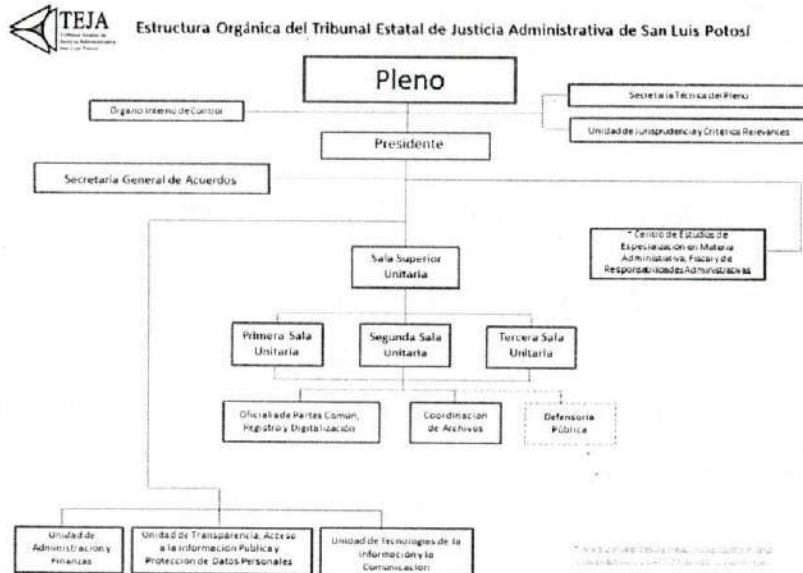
TEJA
Tribunal Estatal de Justicia Administrativa San Luis Potosí

Estructura Orgánica del Tribunal Estatal de Justicia Administrativa de San Luis Potosí

Pleno

Organo Interno de Control

Secretaria Técnica del Pleno

Unidad de Jurisprudencia y Criterios Relevantes

Presidente

Secretaría General de Acuerdos

* Centro de Estudios de Especialización en Materia Administrativa, Fiscal y de Responsabilidades Administrativas

Sala Superior Unitaria

Primera Sala Unitaria

Segunda Sala Unitaria

Tercera Sala Unitaria

Oficialía de Partes Común, Registro y Digitalización

Coordinación de Archivos

Defensoría Pública

Unidad de Administración y Finanzas

Unidad de Transparencia, Acceso a la Información Pública y Protección de Datos Personales

Unidad de Tecnologías de la Información y la Comunicación

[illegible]